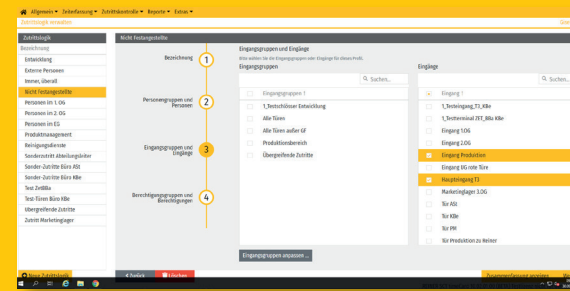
Allgemein ▾ Zeiterfassung ▾ Zutrittskontrolle ▾ Reporte ▾ Extras ▾

Zutrittslogik verwalten

Zutrittslogik

Bezeichnung

Entwicklung
Externe Personen
Immer, überall
Nicht Festangestellte
Personen im 1. OG
Personen im 2. OG
Personen im EG
Produktmanagement
Reinigungsdienste
Sonderzutritt Abteilungsleiter
Sonder-Zutritte Büro ASt
Sonder-Zutritte Büro KBe
Test ZeitBA
Test-Türen Büro KBe
Übergreifende Zutritte
Zutritt Marketinglager

Neue Zutrittslogik

Nicht Festangestellte

Bezeichnung 1

Personengruppen und Personen 2

Eingangsgruppen und Eingänge 3

Berechtigungsgruppen und Berechtigungen 4

Eingangsgruppen und Eingänge

Bitte wählen Sie die Eingangsgruppen oder -Eingänge für dieses Profil.

Eingangsgruppen

Suchen...

Eingangsgruppen ↑
1_Testschlösser Entwicklung
Alle Türen
Alle Türen außer GF
Produktionsbereich
Übergreifende Zutritte

Eingänge

Suchen...

Eingang ↑
1_Testeingang_T3_KBe
1_Testterminal ZET_Bhz KBe
Eingang 1.OG
Eingang 2.OG
Eingang Production
Eingang UG rote Türe
Haupteingang T1
Marketinglager 3.OG
Tür ASt
Tür KBe
Tür PH
Tür Produktion zu Reiner

Eingangsgruppen anpassen ...

Zurück

Löschen